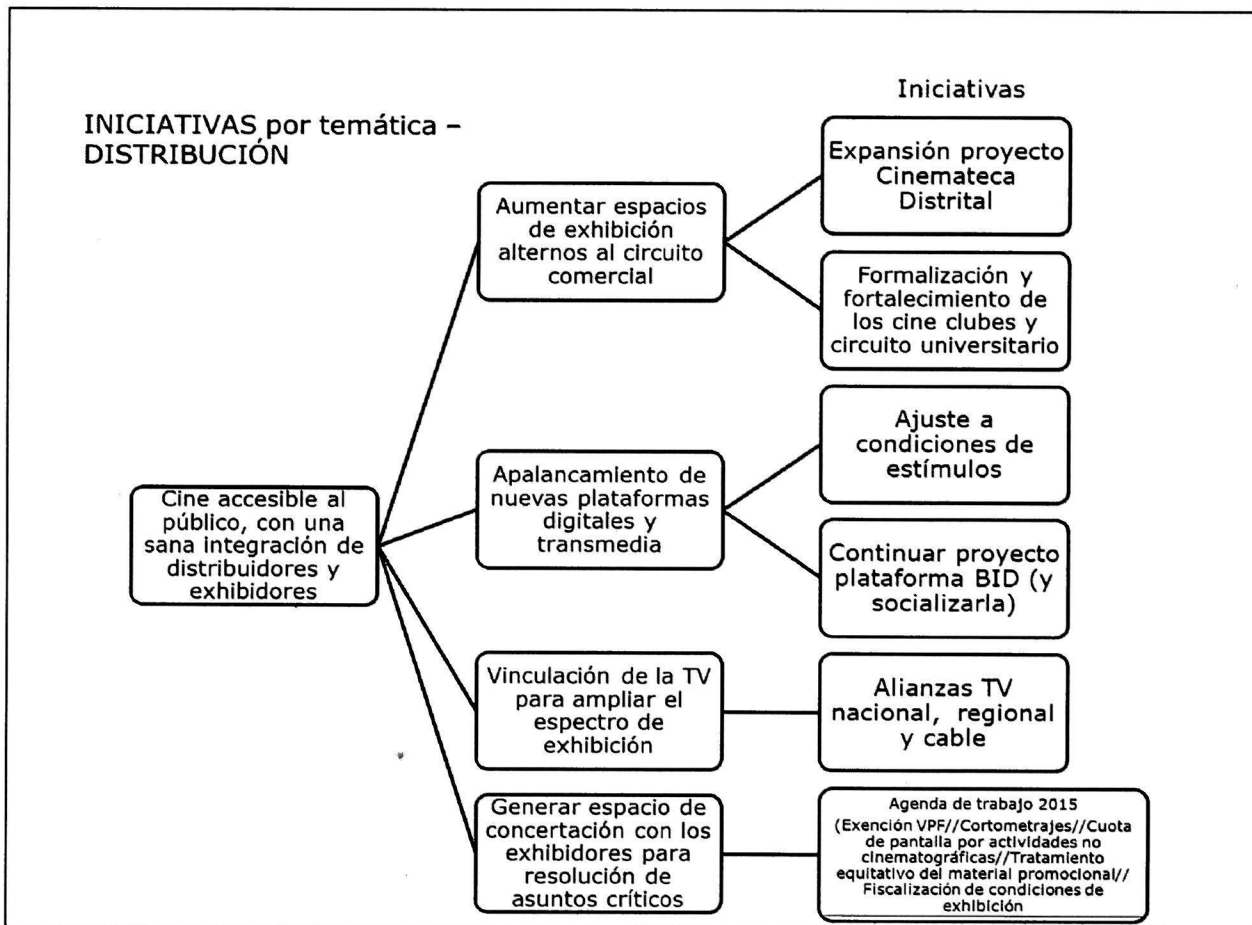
INICIATIVAS por temática – DISTRIBUCIÓN

Iniciativas

Cine accesible al público, con una sana integración de distribuidores y exhibidores

Aumentar espacios de exhibición alternos al circuito comercial

Expansión proyecto Cinemateca Distrital

Formalización y fortalecimiento de los cine clubes y circuito universitario

Apalancamiento de nuevas plataformas digitales y transmedia

Ajuste a condiciones de estímulos

Continuar proyecto plataforma BID (y socializarla)

Vinculación de la TV para ampliar el espectro de exhibición

Alianzas TV nacional, regional y cable

Generar espacio de concertación con los exhibidores para resolución de asuntos críticos

Agenda de trabajo 2015
(Exención VPF//Cortometrajes//Cuota de pantalla por actividades no cinematográficas//Tratamiento equitativo del material promocional// Fiscalización de condiciones de exhibición